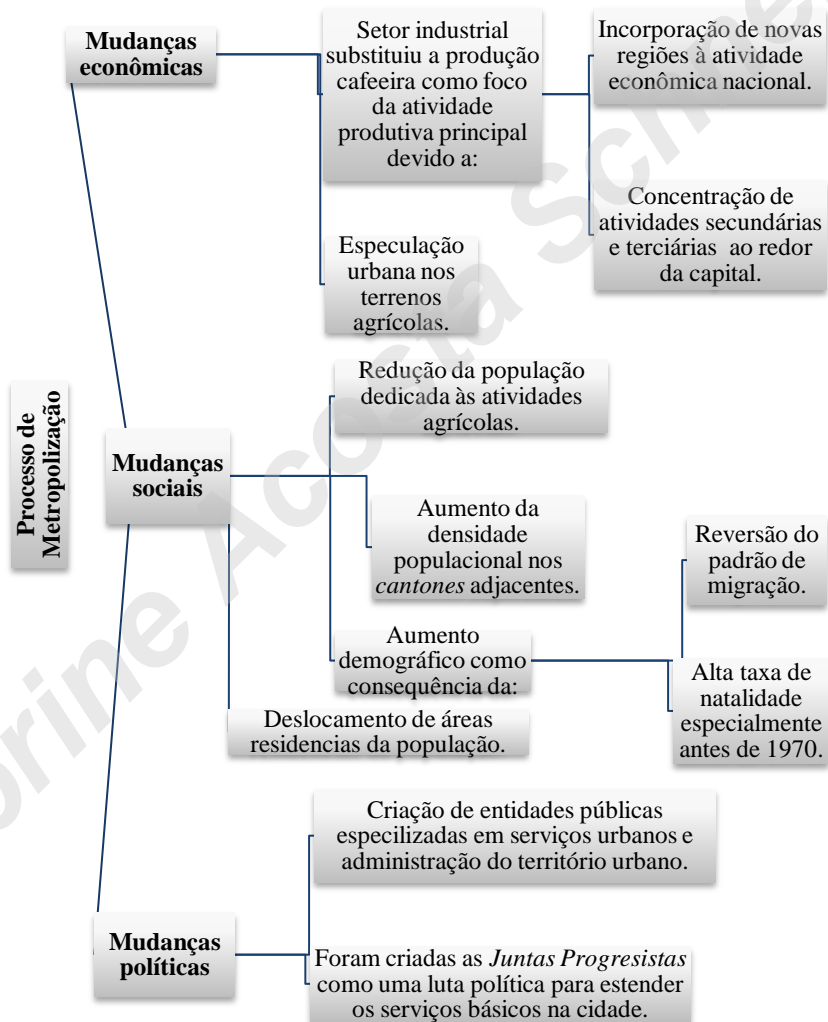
Processo de Metropolização

Mudanças econômicas

Setor industrial substituiu a produção cafeeira como foco da atividade produtiva principal devido a:

Incorporação de novas regiões à atividade econômica nacional.

Concentração de atividades secundárias e terciárias ao redor da capital.

Especulação urbana nos terrenos agrícolas.

Mudanças sociais

Redução da população dedicada às atividades agrícolas.

Aumento da densidade populacional nos *cantones* adjacentes.

Aumento demográfico como consequência da:

Reversão do padrão de migração.

Alta taxa de natalidade especialmente antes de 1970.

Deslocamento de áreas residencias da população.

Mudanças políticas

Criação de entidades públicas especilizadas em serviços urbanos e administração do território urbano.

Foram criadas as *Juntas Progresistas* como uma luta política para estender os serviços básicos na cidade.